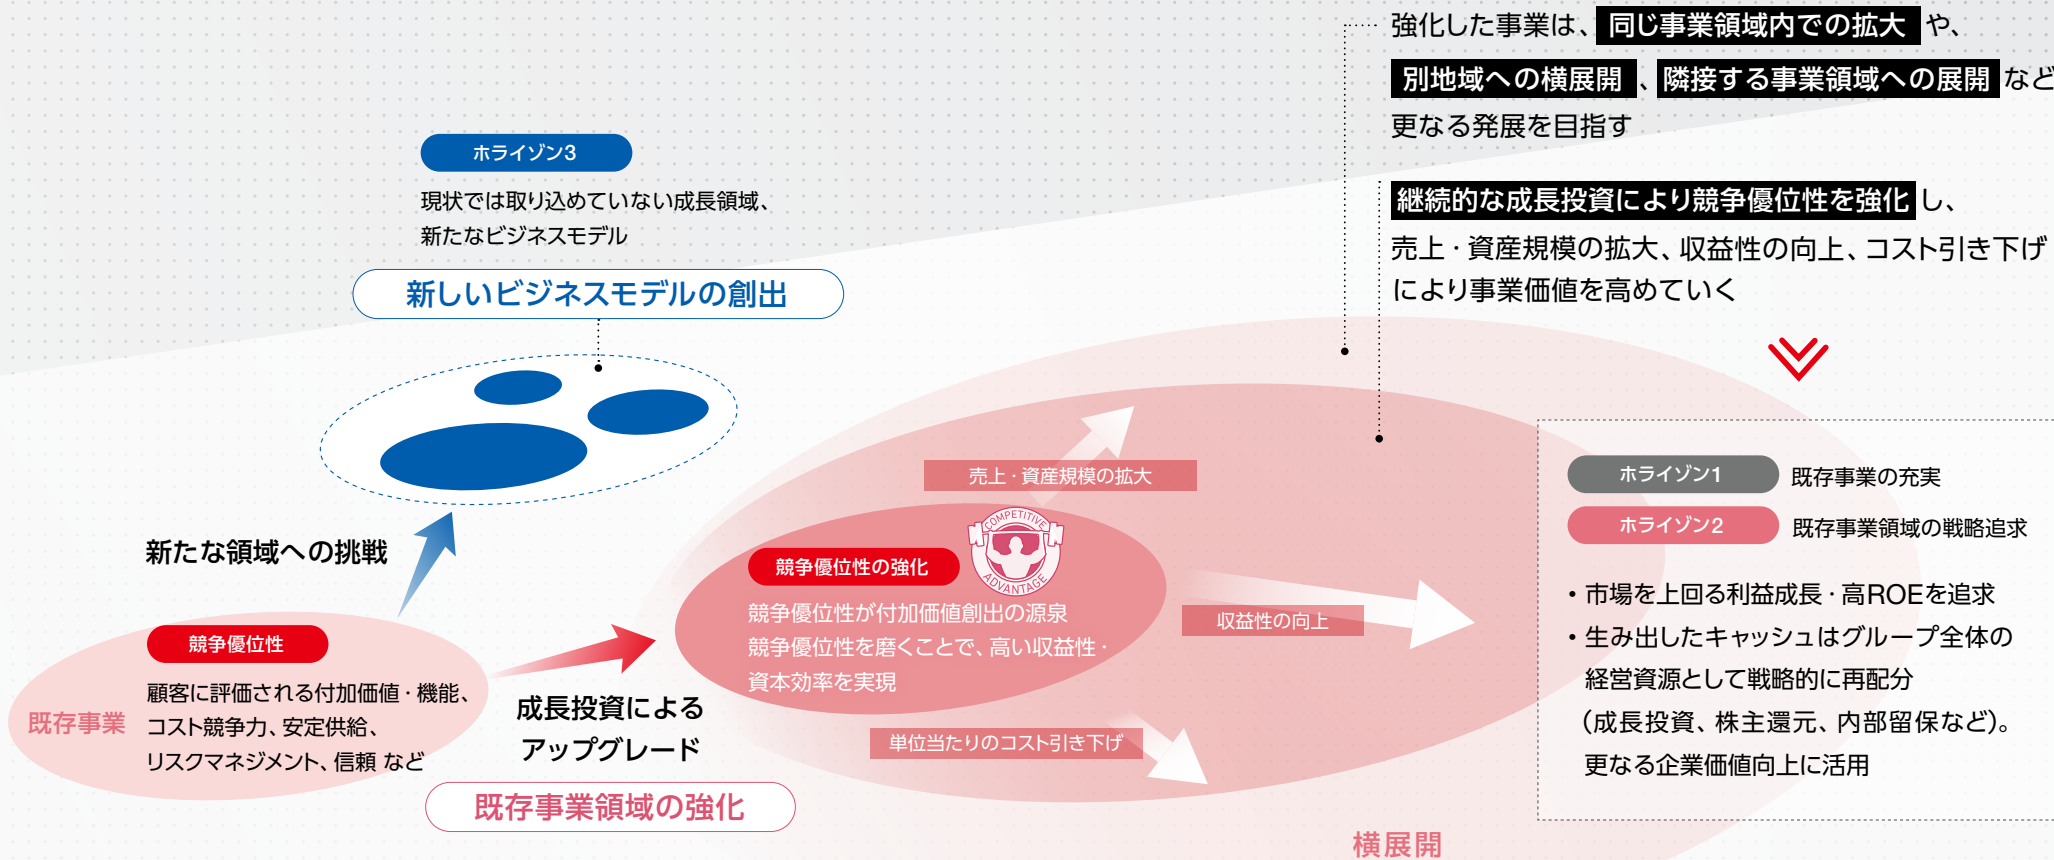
強化した事業は、同じ事業領域内での拡大や、別地域への横展開、隣接する事業領域への展開など更なる発展を目指す

継続的な成長投資により競争優位性を強化し、売上・資産規模の拡大、収益性の向上、コスト引き下げにより事業価値を高めていく

ホライゾン3

現状では取り込めていない成長領域、新たなビジネスモデル

新しいビジネスモデルの創出

新たな領域への挑戦

競争優位性

既存事業

顧客に評価される付加価値・機能、コスト競争力、安定供給、リスクマネジメント、信頼 など

成長投資によるアップグレード

既存事業領域の強化

売上・資産規模の拡大

COMPETITIVE ADVANTAGE

競争優位性の強化

競争優位性が付加価値創出の源泉
競争優位性を磨くことで、高い収益性・資本効率を実現

収益性の向上

単位当たりのコスト引き下げ

横展開

ホライゾン1 既存事業の充実

ホライゾン2 既存事業領域の戦略追求

• 市場を上回る利益成長・高ROEを追求
• 生み出したキャッシュはグループ全体の経営資源として戦略的に再配分（成長投資、株主還元、内部留保など）。更なる企業価値向上に活用